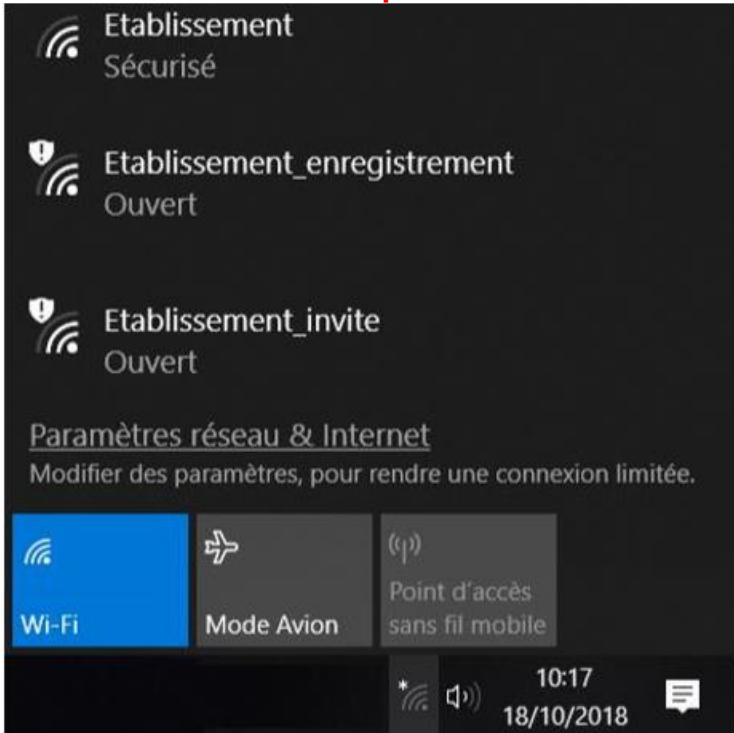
Etablissement
Sécurisé

Etablissement_enregistrement
Ouvert

Etablissement_invite
Ouvert

Paramètres réseau & Internet
Modifier des paramètres, pour rendre une connexion limitée.

Wi-Fi

Mode Avion

Point d'accès sans fil mobile

10:17
18/10/2018